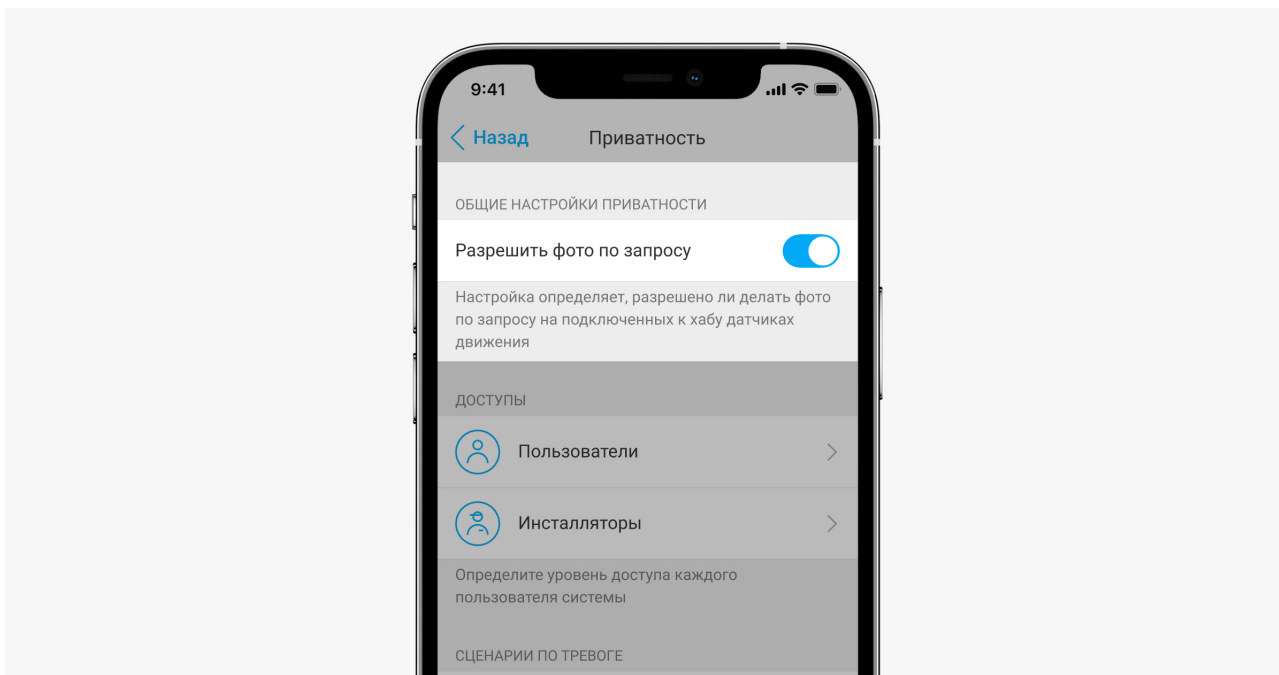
9:41

Назад

Приватность

ОБЩИЕ НАСТРОЙКИ ПРИВАТНОСТИ

Разрешить фото по запросу

Настройка определяет, разрешено ли делать фото по запросу на подключенных к хабу датчиках движения

ДОСТУПЫ

Пользователи

Инсталляторы

Определите уровень доступа каждого пользователя системы

СЦЕНАРИИ ПО ТРЕВОГЕ